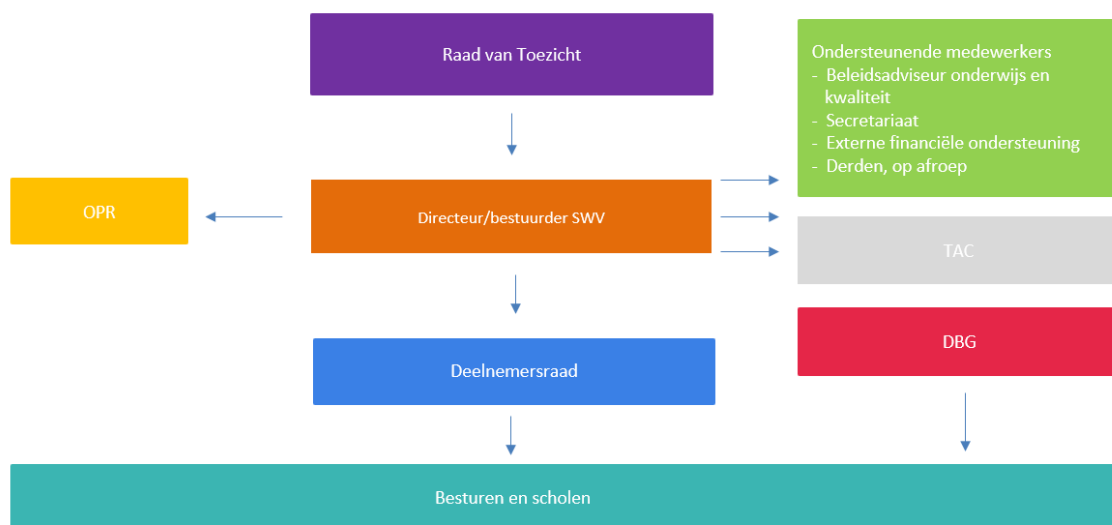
Raad van Toezicht

Ondersteunende medewerkers
- Beleidsadviseur onderwijs en kwaliteit
- Secretariaat
- Externe financiële ondersteuning
- Derden, op afroep

OPR

Directeur/bestuurder SWV

TAC

DBG

Deelnemersraad

Besturen en scholen